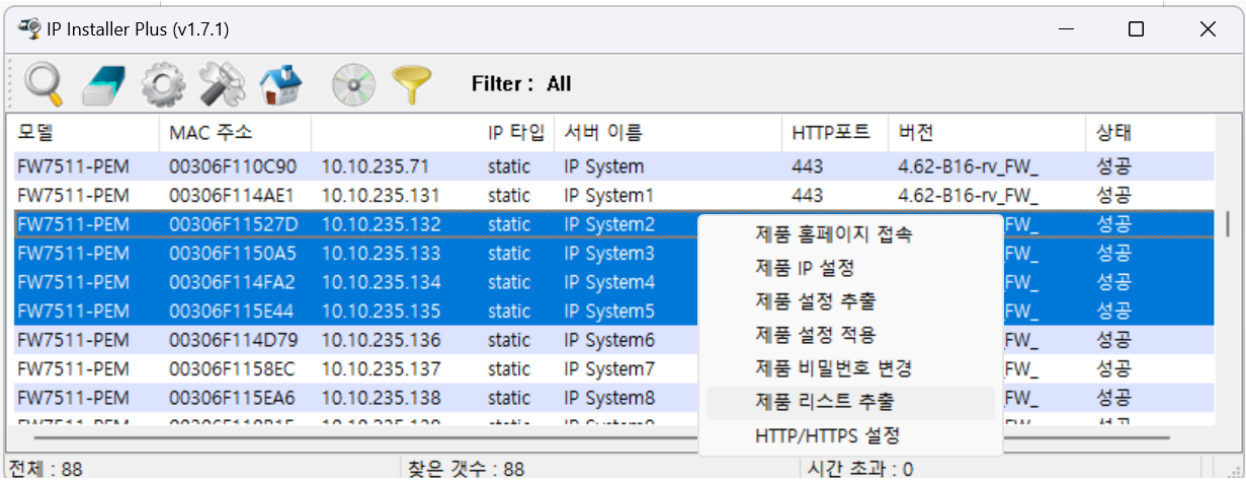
IP Installer Plus (v1.7.1)

Filter : All

| 모델 | MAC 주소 | | IP 타입 | 서버 이름 | HTTP포트 | 버전 | 상태 |
|---|---|---|---|---|---|---|---|
| FW7511-PEM | 00306F110C90 | 10.10.235.71 | static | IP System | 443 | 4.62-B16-rv_FW_ | 성공 |
| FW7511-PEM | 00306F114AE1 | 10.10.235.131 | static | IP System1 | 443 | 4.62-B16-rv_FW_ | 성공 |
| FW7511-PEM | 00306F11527D | 10.10.235.132 | static | IP System2 | | FW_ | 성공 |
| FW7511-PEM | 00306F1150A5 | 10.10.235.133 | static | IP System3 | | FW_ | 성공 |
| FW7511-PEM | 00306F114FA2 | 10.10.235.134 | static | IP System4 | | FW_ | 성공 |
| FW7511-PEM | 00306F115E44 | 10.10.235.135 | static | IP System5 | | FW_ | 성공 |
| FW7511-PEM | 00306F114D79 | 10.10.235.136 | static | IP System6 | | FW_ | 성공 |
| FW7511-PEM | 00306F1158EC | 10.10.235.137 | static | IP System7 | | FW_ | 성공 |
| FW7511-PEM | 00306F115EA6 | 10.10.235.138 | static | IP System8 | | FW_ | 성공 |
| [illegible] | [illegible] | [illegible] | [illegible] | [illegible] | | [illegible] | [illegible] |

제품 홈페이지 접속
제품 IP 설정
제품 설정 추출
제품 설정 적용
제품 비밀번호 변경
제품 리스트 추출
HTTP/HTTPS 설정

전체 : 88
찾은 갯수 : 88
시간 초과 : 0